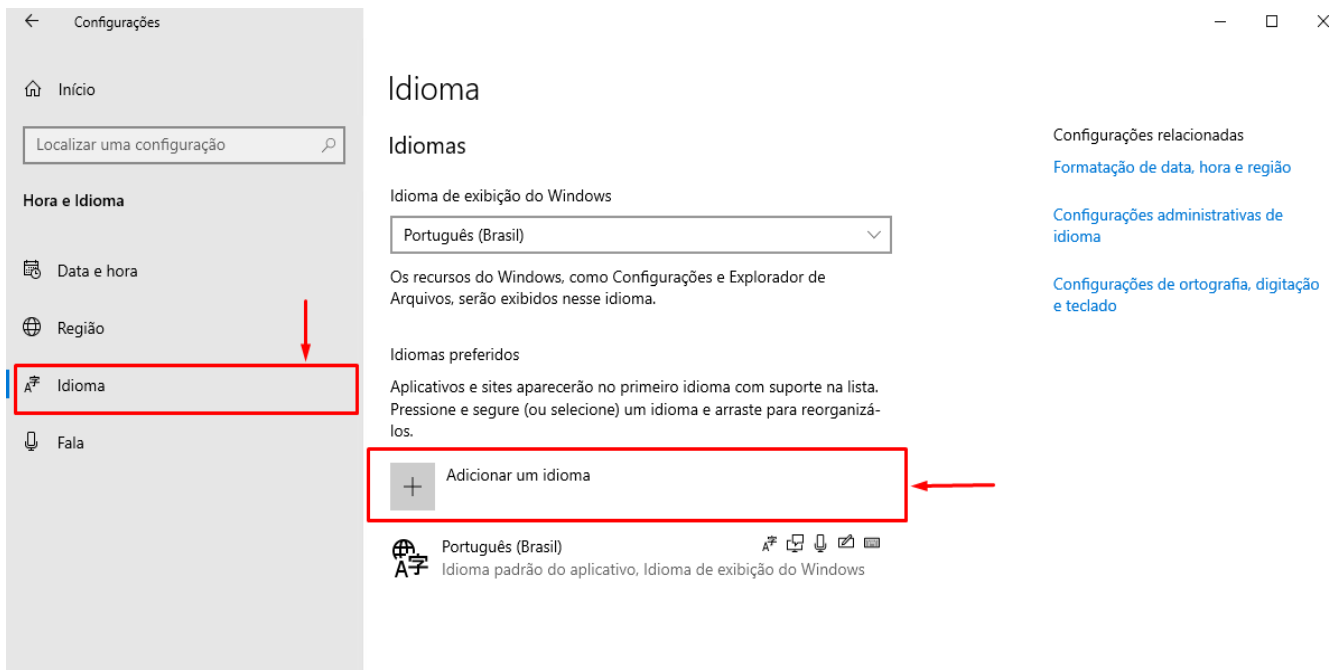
Configurações

Início

Localizar uma configuração

Hora e Idioma

Data e hora

Região

Idioma

Fala

Idioma

Idiomas

Idioma de exibição do Windows

Português (Brasil)

Os recursos do Windows, como Configurações e Explorador de Arquivos, serão exibidos nesse idioma.

Idiomas preferidos

Aplicativos e sites aparecerão no primeiro idioma com suporte na lista. Pressione e segure (ou selecione) um idioma e arraste para reorganizá-los.

Adicionar um idioma

Português (Brasil)
Idioma padrão do aplicativo, Idioma de exibição do Windows

Configurações relacionadas

Formatação de data, hora e região

Configurações administrativas de idioma

Configurações de ortografia, digitação e teclado